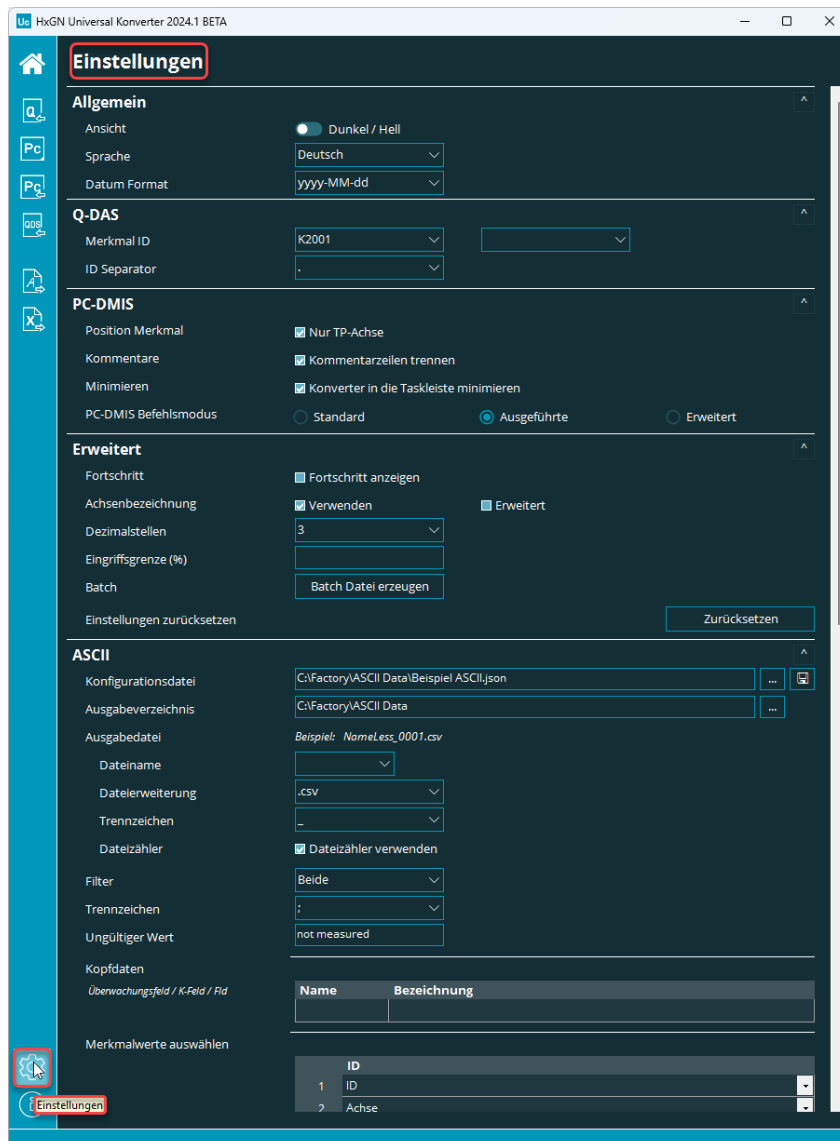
HxGN Universal Konverter 2024.1 BETA

Einstellungen

Allgemein
Ansicht | Dunkel / Hell
Sprache | Deutsch
Datum Format | yyyy-MM-dd

Q-DAS
Merkmal ID | K2001
ID Separator | .

PC-DMIS
Position Merkmal | Nur TP-Achse
Kommentare | Kommentarzeilen trennen
Minimieren | Konverter in die Taskleiste minimieren
PC-DMIS Befehlsmodus | Standard | Ausgeführte | Erweitert

Erweitert
Fortschritt | Fortschritt anzeigen
Achsenbezeichnung | Verwenden | Erweitert
Dezimalstellen | 3
Eingriffsgrenze (%)
Batch | Batch Datei erzeugen
Einstellungen zurücksetzen | Zurücksetzen

ASCII
Konfigurationsdatei | C:\Factory\ASCII Data\Beispiel ASCII.json | ...
Ausgabeverzeichnis | C:\Factory\ASCII Data | ...
Ausgabedatei | Beispiel: NameLess_0001.csv
Dateiname
Dateierweiterung | .csv
Trennzeichen | _
Dateizähler | Dateizähler verwenden
Filter | Beide
Trennzeichen | ;
Ungültiger Wert | not measured
Kopfdaten
Überwachungsfeld / K-Feld / Fld

| Name | Bezeichnung |
|---|---|
| | |

Merkmalwerte auswählen

| | ID |
|---|---|
| 1 | ID |
| 2 | Achse |

Einstellungen